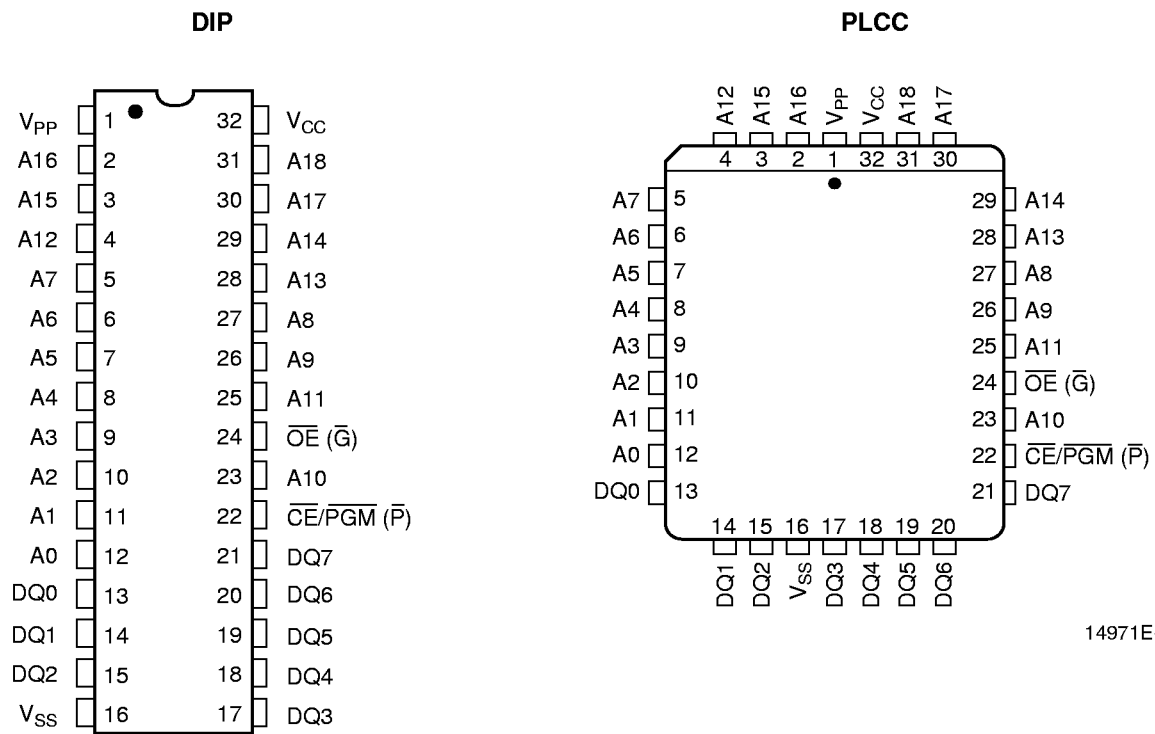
DIP

PLCC

$V_{PP}$ 1
A16 2
A15 3
A12 4
A7 5
A6 6
A5 7
A4 8
A3 9
A2 10
A1 11
A0 12
DQ0 13
DQ1 14
DQ2 15
$V_{SS}$ 16

32 $V_{CC}$
31 A18
30 A17
29 A14
28 A13
27 A8
26 A9
25 A11
24 $\overline{OE}$ ($\overline{G}$)
23 A10
22 $\overline{CE}/\overline{PGM}$ ($\overline{P}$)
21 DQ7
20 DQ6
19 DQ5
18 DQ4
17 DQ3

A12 A15 A16 $V_{PP}$ $V_{CC}$ A18 A17
4 3 2 1 32 31 30

A7 5
A6 6
A5 7
A4 8
A3 9
A2 10
A1 11
A0 12
DQ0 13

29 A14
28 A13
27 A8
26 A9
25 A11
24 $\overline{OE}$ ($\overline{G}$)
23 A10
22 $\overline{CE}/\overline{PGM}$ ($\overline{P}$)
21 DQ7

14 15 16 17 18 19 20
DQ1 DQ2 $V_{SS}$ DQ3 DQ4 DQ5 DQ6

14971E